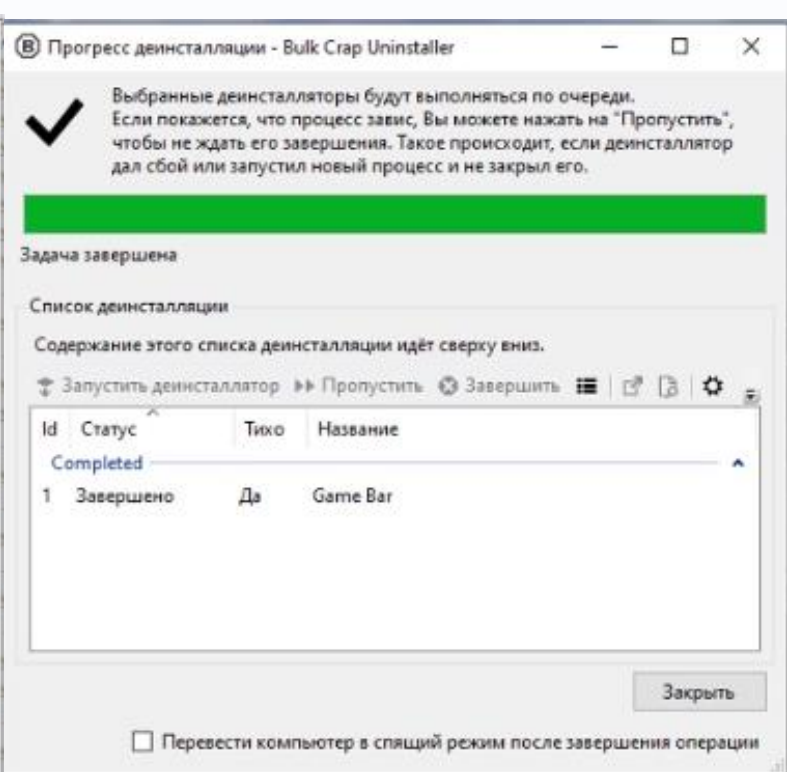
Прогресс деинсталляции - Bulk Crap Uninstaller

Выбранные деинсталляторы будут выполняться по очереди. Если покажется, что процесс завис, Вы можете нажать на "Пропустить", чтобы не ждать его завершения. Такое происходит, если деинсталлятор дал сбой или запустил новый процесс и не закрыл его.

Задача завершена

Список деинсталляции

Содержание этого списка деинсталляции идёт сверху вниз.

Запустить деинсталлятор Пропустить Завершить

| Id | Статус | Тихо | Название |
|---|---|---|---|
| Completed | | | |
| 1 | Завершено | Да | Game Bar |

Закрыть

Перевести компьютер в спящий режим после завершения операции